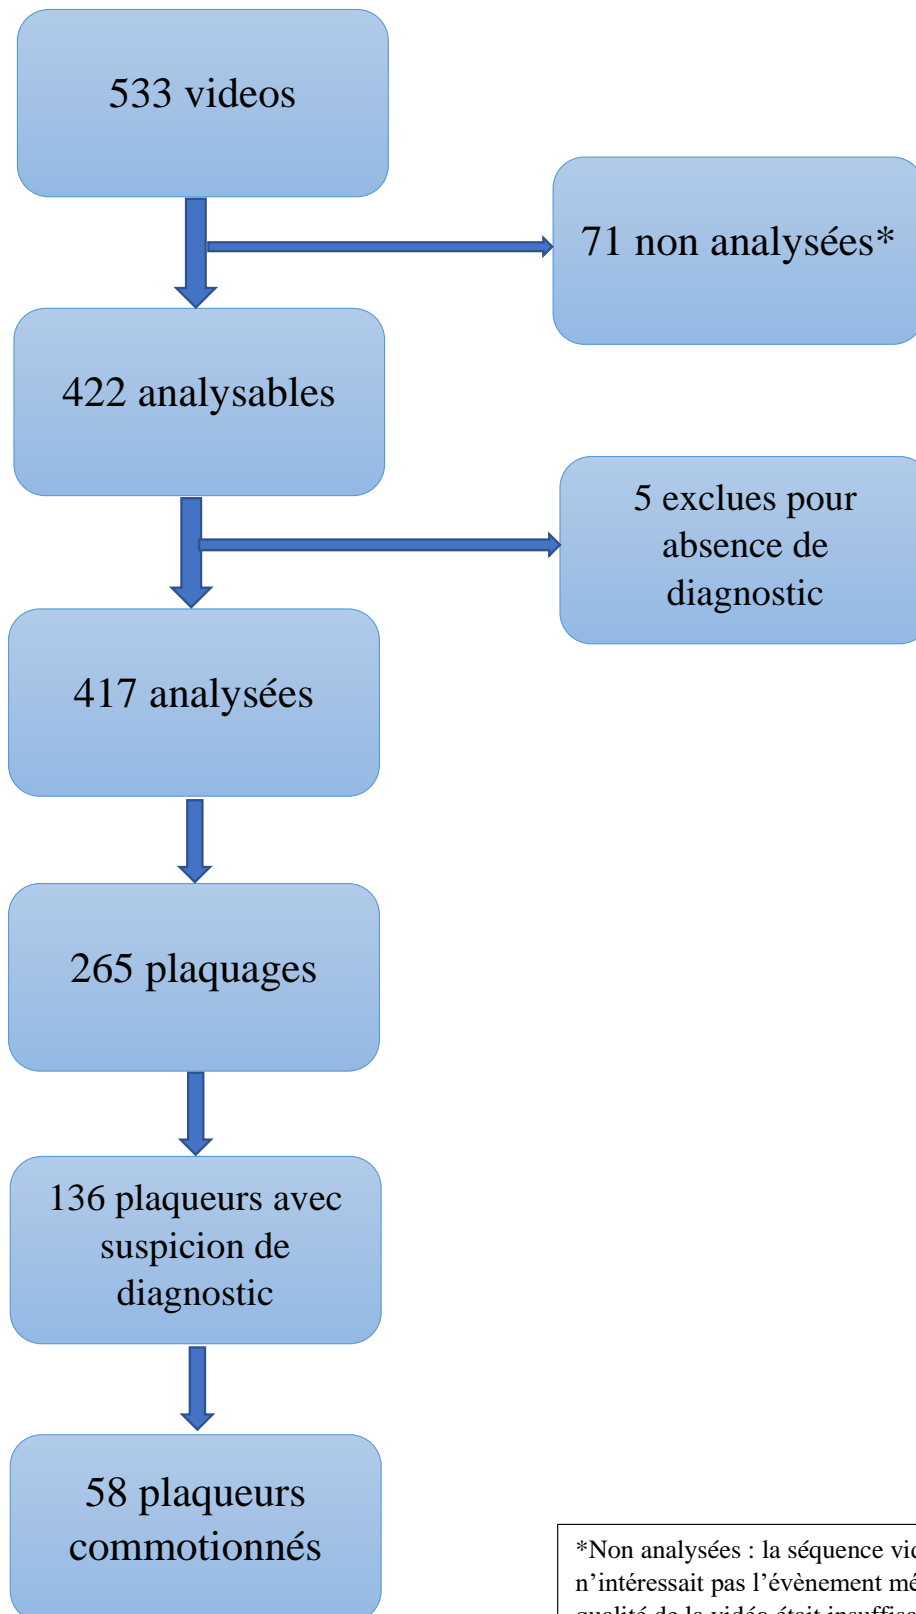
533 videos

71 non analysées*

422 analysables

5 exclues pour absence de diagnostic

417 analysées

265 plaquages

136 plaqueurs avec suspicion de diagnostic

58 plaqueurs commotionnés

*Non analysées : la séquence vi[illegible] n'intéressait pas l'évènement mé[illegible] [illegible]